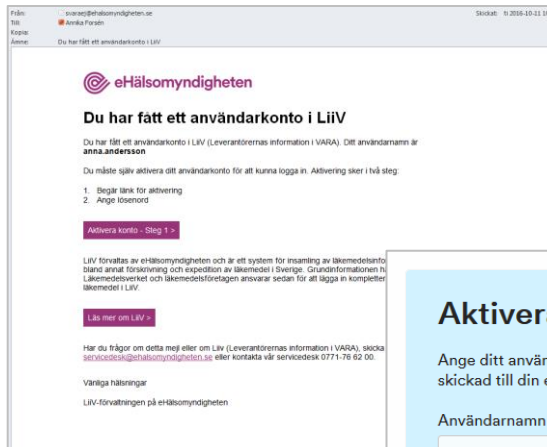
Från: svaraej@ehalsomyndigheten.se
Till: Annika Forsén
Kopia:
Ämne: Du har fått ett användarkonto i LiiV

Skickat: ti 2016-10-11

eHälsomyndigheten

Du har fått ett användarkonto i LiiV

Du har fått ett användarkonto i LiiV (Leverantörernas information i VARA). Ditt användarnamn är anna.andersson

Du måste själv aktivera ditt användarkonto för att kunna logga in. Aktivering sker i två steg:

1. Begär länk för aktivering
2. Ange lösenord

Aktivera konto - Steg 1 >

LiiV förvaltas av eHälsomyndigheten och är ett system för insamling av läkemedelsinfo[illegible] bland annat förskrivning och expedition av läkemedel i Sverige. Grundinformationen h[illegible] Läkemedelsverket och läkemedelsföretagen ansvarar sedan för att lägga in komplette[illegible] läkemedel i LiiV.

Läs mer om LiiV >

Har du frågor om detta mejl eller om Liiv (Leverantörernas information i VARA), skicka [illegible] servicedesk@ehalsomyndigheten.se eller kontakta vår servicedesk 0771-76 62 00.

Vänliga hälsningar

LiiV-förvaltningen på eHälsomyndigheten

Aktivera

Ange ditt använ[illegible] skickad till din e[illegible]

Användarnamn